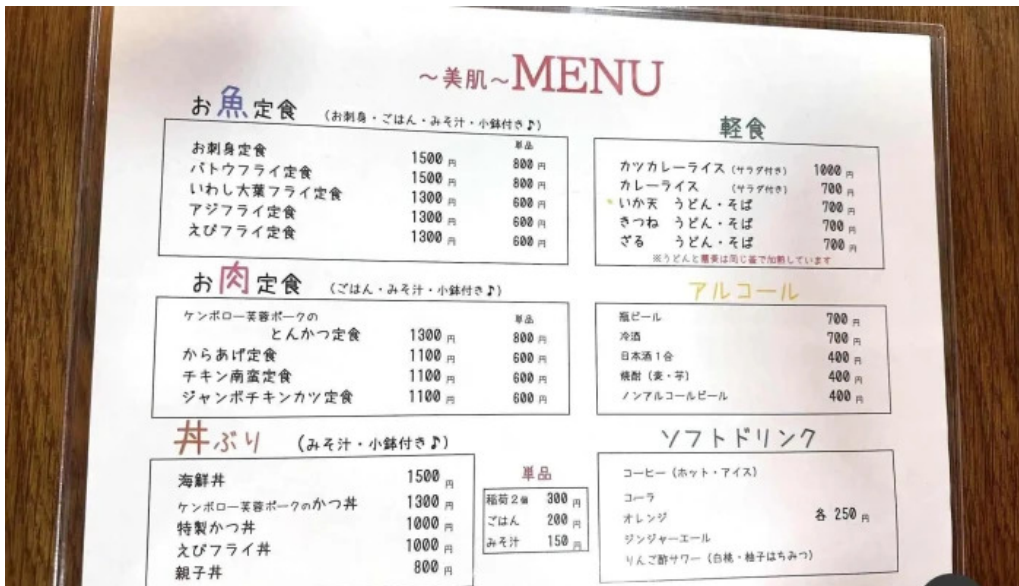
~美肌~MENU

お魚定食 (お刺身・ごはん・みそ汁・小鉢付き♪)

| | | 単品 |
|---|---|---|
| お刺身定食 | 1500円 | 800円 |
| バトウフライ定食 | 1500円 | 800円 |
| いわし大葉フライ定食 | 1300円 | 600円 |
| アジフライ定食 | 1300円 | 600円 |
| えびフライ定食 | 1300円 | 600円 |

お肉定食 (ごはん・みそ汁・小鉢付き♪)

| | | 単品 |
|---|---|---|
| ケンボロー芙蓉ポークの とんかつ定食 | 1300円 | 800円 |
| からあげ定食 | 1100円 | 600円 |
| チキン南蛮定食 | 1100円 | 600円 |
| ジャンボチキンカツ定食 | 1100円 | 600円 |

丼ぶり (みそ汁・小鉢付き♪)

| | |
|---|---|
| 海鮮丼 | 1500円 |
| ケンボロー芙蓉ポークのかつ丼 | 1300円 |
| 特製かつ丼 | 1000円 |
| えびフライ丼 | 1000円 |
| 親子丼 | 800円 |

単品

| | |
|---|---|
| 稲荷2個 | 300円 |
| ごはん | 200円 |
| みそ汁 | 150円 |

軽食

| | |
|---|---|
| カツカレーライス (サラダ付き) | 1000円 |
| カレーライス (サラダ付き) | 700円 |
| いか天 うどん・そば | 700円 |
| きつね うどん・そば | 700円 |
| ざる うどん・そば | 700円 |

※うどんと蕎麦は同じ釜で加熱しています

アルコール

| | |
|---|---|
| 瓶ビール | 700円 |
| 冷酒 | 700円 |
| 日本酒1合 | 400円 |
| 焼酎 (麦・芋) | 400円 |
| ノンアルコールビール | 400円 |

ソフトドリンク

コーヒー (ホット・アイス)
コーラ
オレンジ 各 250円
ジンジャーエール
りんご酢サワー (白桃・柚子はちみつ)